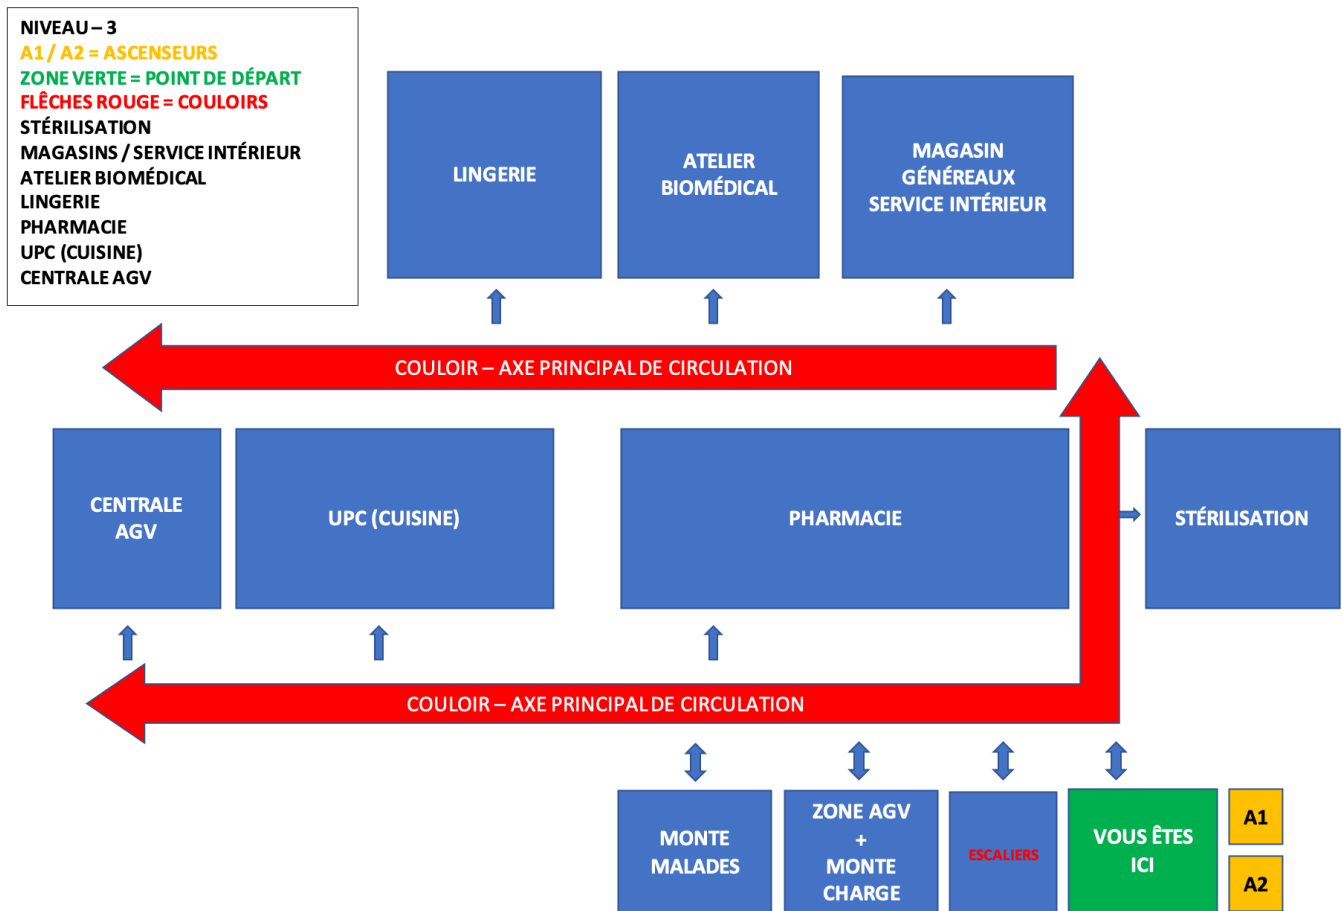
NIVEAU – 3
A1 / A2 = ASCENSEURS
ZONE VERTE = POINT DE DÉPART
FLÊCHES ROUGE = COULOIRS
STÉRILISATION
MAGASINS / SERVICE INTÉRIEUR
ATELIER BIOMÉDICAL
LINGERIE
PHARMACIE
UPC (CUISINE)
CENTRALE AGV

LINGERIE

ATELIER BIOMÉDICAL

MAGASIN GÉNÉREAUX SERVICE INTÉRIEUR

COULOIR – AXE PRINCIPAL DE CIRCULATION

CENTRALE AGV

UPC (CUISINE)

PHARMACIE

STÉRILISATION

COULOIR – AXE PRINCIPAL DE CIRCULATION

MONTE MALADES

ZONE AGV + MONTE CHARGE

ESCALIERS

VOUS ÊTES ICI

A1

A2